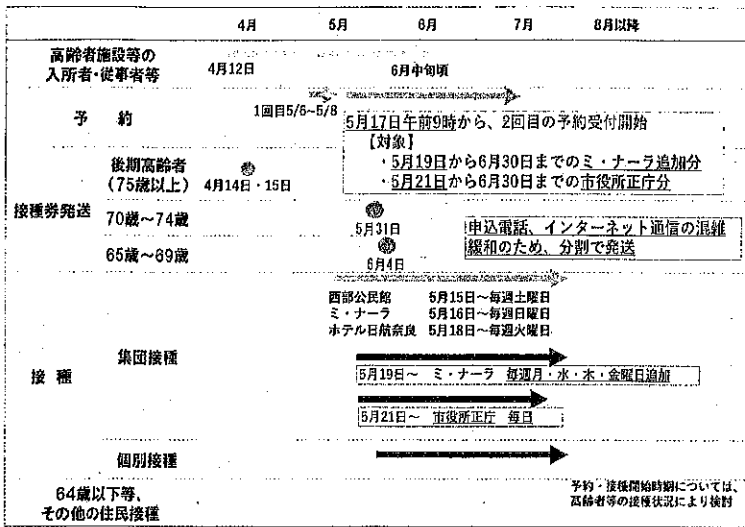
| | 4月 | 5月 | 6月 | 7月 | 8月以降 |
|---|---|---|---|---|---|

高齢者施設等の入所者・従事者等
4月12日
6月中旬頃

予約
1回目5/6~5/8
5月17日午前9時から、2回目の予約受付開始
【対象】
・5月19日から6月30日までのミ・ナーラ追加分
・5月21日から6月30日までの市役所正庁分

接種券発送
後期高齢者（75歳以上）
4月14日・15日
70歳~74歳
5月31日
65歳~69歳
6月4日
申込電話、インターネット通信の混雑緩和のため、分割で発送

接種
集団接種
西部公民館　5月15日~毎週土曜日
ミ・ナーラ　5月16日~毎週日曜日
ホテル日航奈良　5月18日~毎週火曜日
5月19日~　ミ・ナーラ　毎週月・水・木・金曜日追加
5月21日~　市役所正庁　毎日

個別接種

64歳以下等、その他の住民接種
予約・接種開始時期については、高齢者等の接種状況により検討